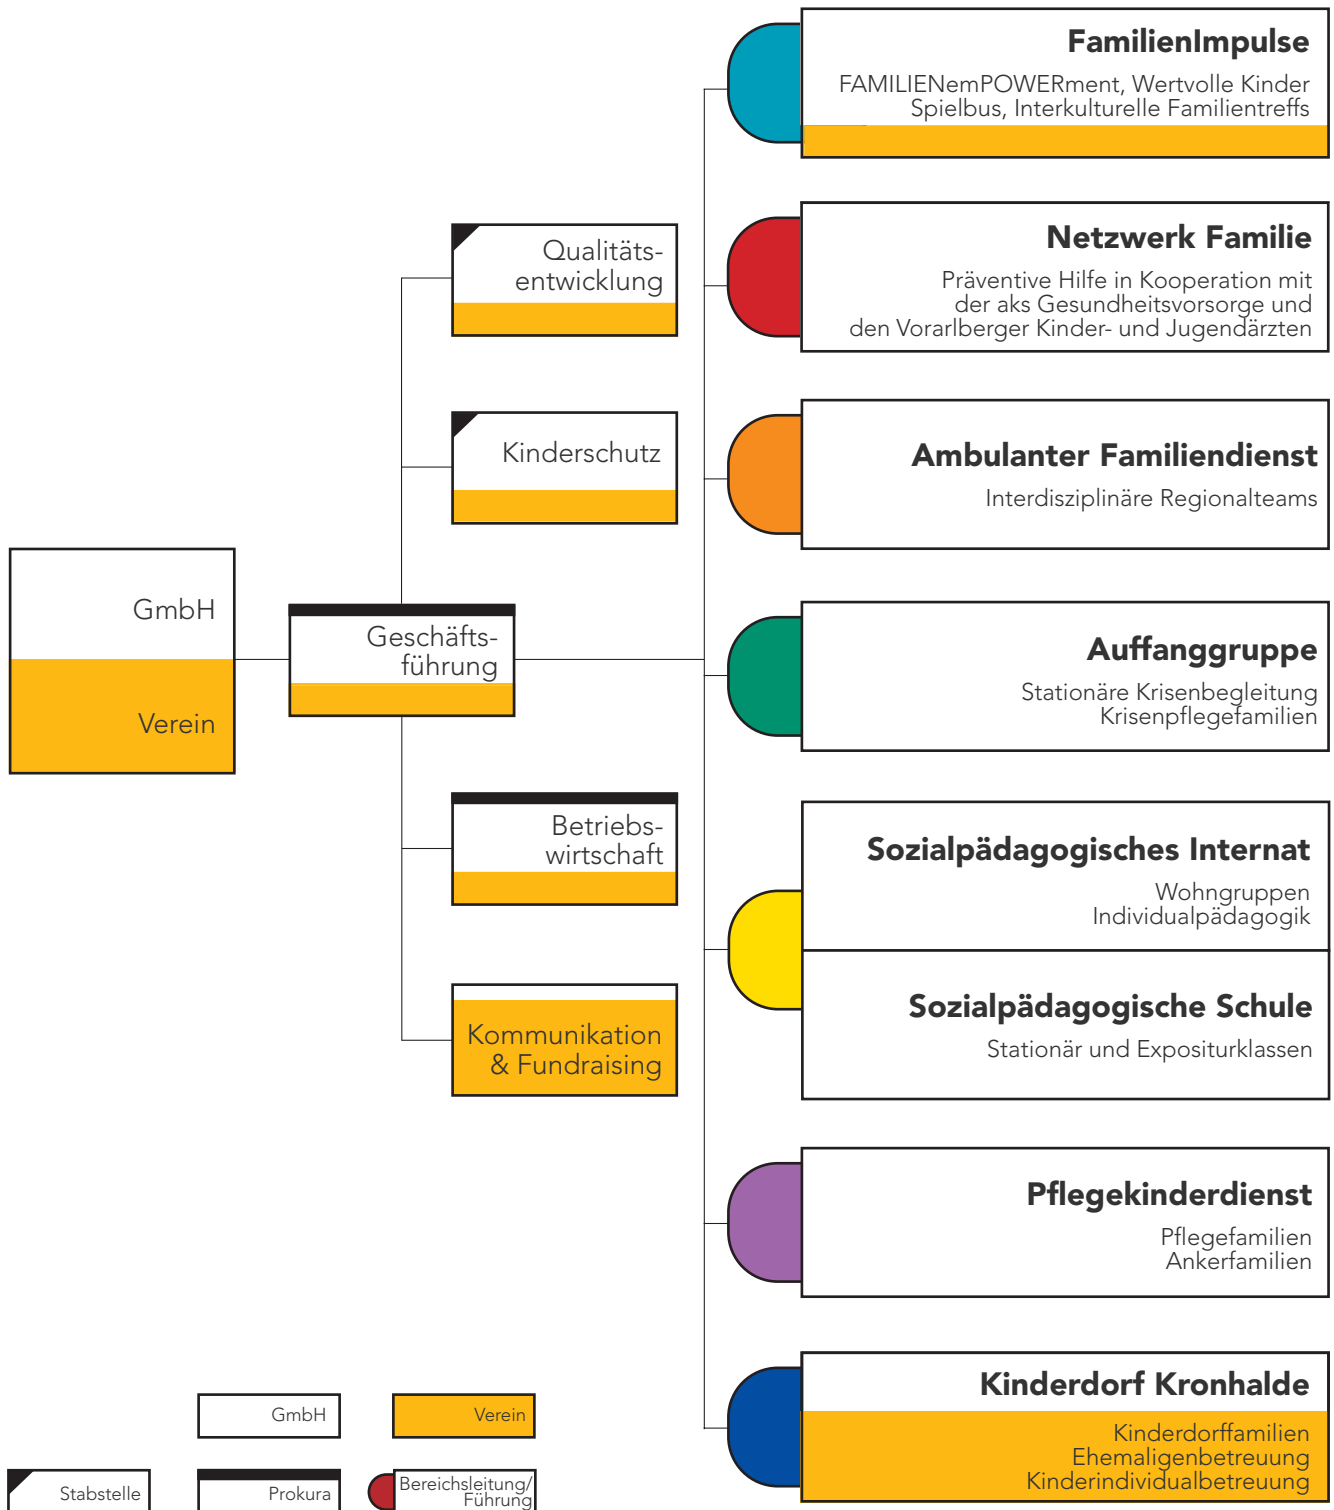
GmbH

Verein

Geschäftsführung

Qualitätsentwicklung

Kinderschutz

Betriebswirtschaft

Kommunikation & Fundraising

FamilienImpulse
FAMILIENemPOWERment, Wertvolle Kinder Spielbus, Interkulturelle Familientreffs

Netzwerk Familie
Präventive Hilfe in Kooperation mit der aks Gesundheitsvorsorge und den Vorarlberger Kinder- und Jugendärzten

Ambulanter Familiendienst
Interdisziplinäre Regionalteams

Auffanggruppe
Stationäre Krisenbegleitung
Krisenpflegefamilien

Sozialpädagogisches Internat
Wohngruppen
Individualpädagogik

Sozialpädagogische Schule
Stationär und Expositurklassen

Pflegekinderdienst
Pflegefamilien
Ankerfamilien

Kinderdorf Kronhalde
Kinderdorffamilien
Ehemaligenbetreuung
Kinderindividualbetreuung

GmbH

Verein

Stabstelle

Prokura

Bereichsleitung/ Führung